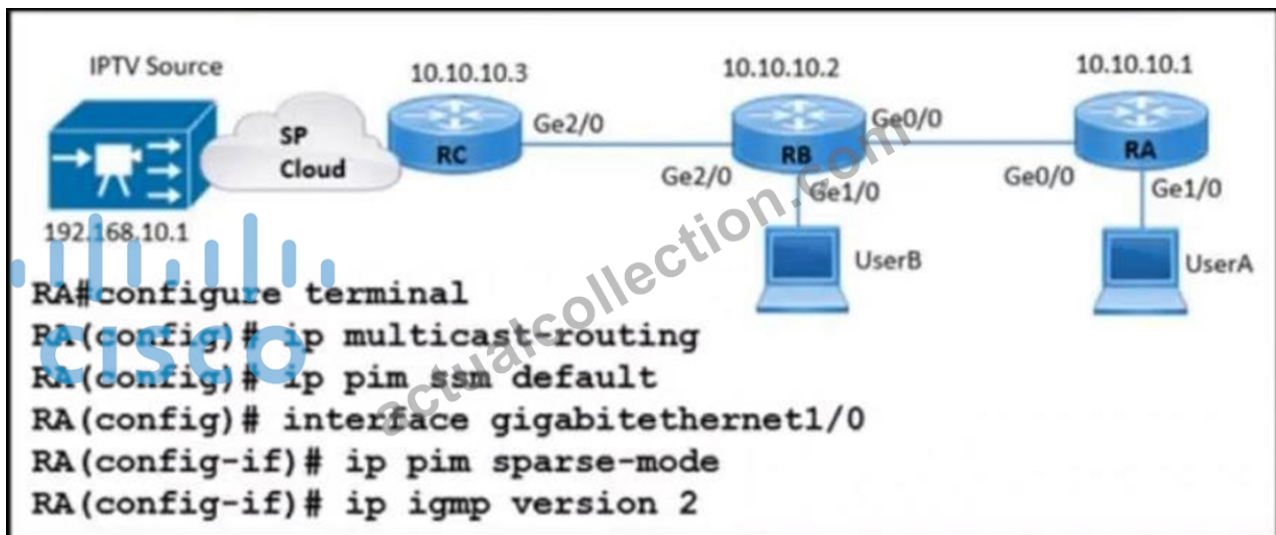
IPTV Source
10.10.10.3
10.10.10.2
10.10.10.1
SP Cloud
RC
Ge2/0
RB
Ge0/0
RA
Ge2/0
Ge1/0
Ge0/0
Ge1/0
192.168.10.1
UserB
UserA
cisco
actualcollection.com

RA#configure terminal
RA(config)# ip multicast-routing
RA(config)# ip pim ssm default
RA(config)# interface gigabitethernet1/0
RA(config-if)# ip pim sparse-mode
RA(config-if)# ip igmp version 2